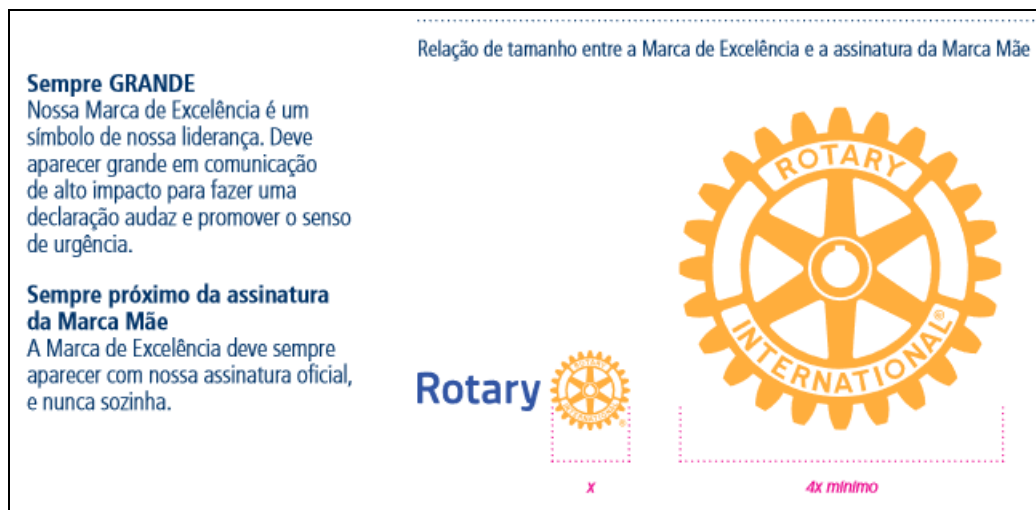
Sempre GRANDE
Nossa Marca de Excelência é um símbolo de nossa liderança. Deve aparecer grande em comunicação de alto impacto para fazer uma declaração audaz e promover o senso de urgência.

Sempre próximo da assinatura da Marca Mãe
A Marca de Excelência deve sempre aparecer com nossa assinatura oficial, e nunca sozinha.

Relação de tamanho entre a Marca de Excelência e a assinatura da Marca Mãe

Rotary

ROTARY INTERNATIONAL ®

x

4x mínimo